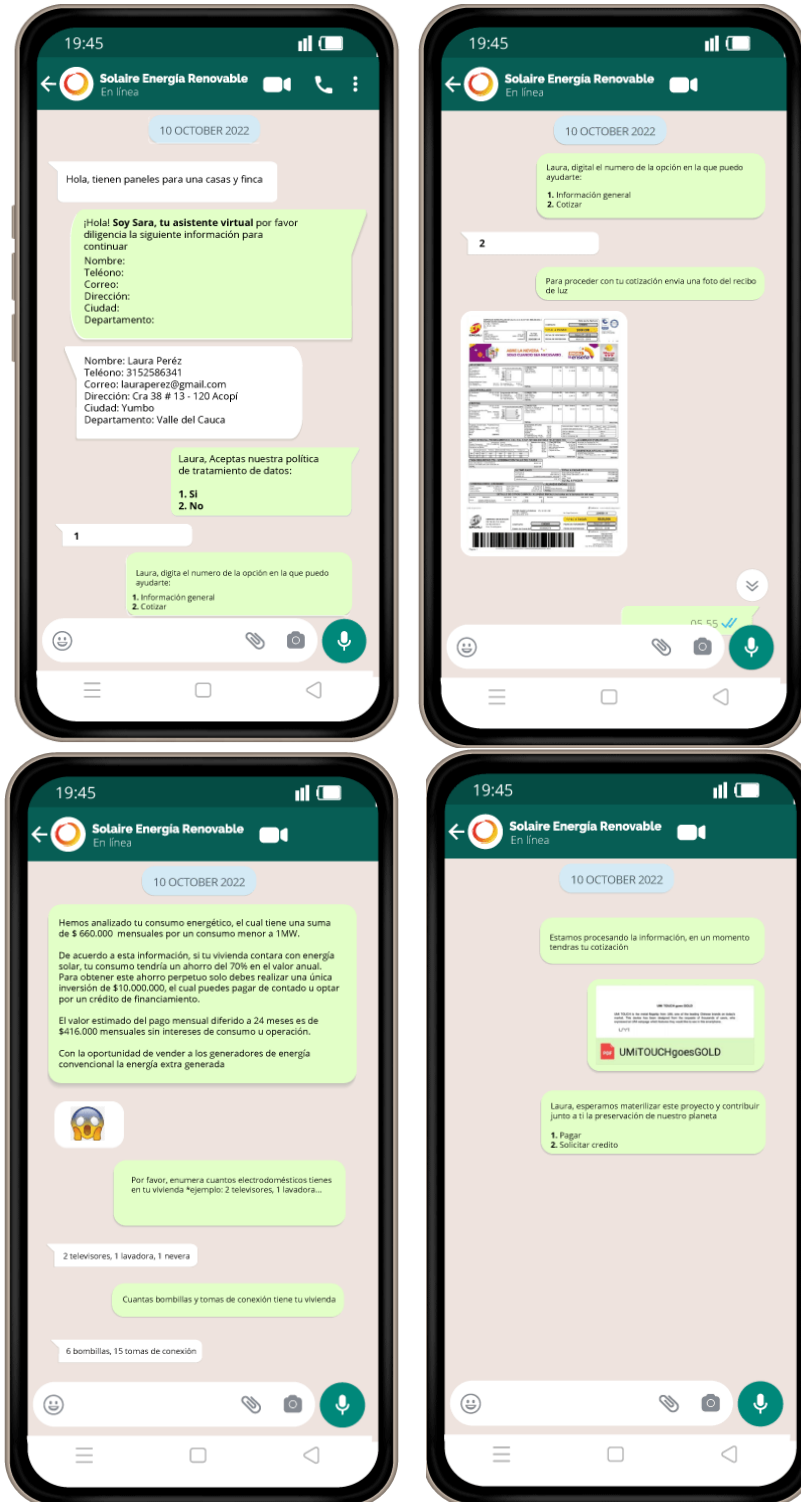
19:45

Solaire Energía Renovable
En línea

10 OCTOBER 2022

Hola, tienen paneles para una casas y finca

¡Hola! **Soy Sara, tu asistente virtual** por favor diligencia la siguiente información para continuar
Nombre:
Teléono:
Correo:
Dirección:
Ciudad:
Departamento:

Nombre: Laura Peréz
Teléono: 3152586341
Correo: lauraperez@gmail.com
Dirección: Cra 38 # 13 - 120 Acopí
Ciudad: Yumbo
Departamento: Valle del Cauca

Laura, Aceptas nuestra política de tratamiento de datos:

1. Si
2. No

1

Laura, digita el numero de la opción en la que puedo ayudarte:

1. Información general
2. Cotizar

19:45

Solaire Energía Renovable
En línea

10 OCTOBER 2022

Laura, digital el numero de la opción en la que puedo ayudarte:

1. Información general
2. Cotizar

2

Para proceder con tu cotización envia una foto del recibo de luz

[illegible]

05:55

19:45

Solaire Energía Renovable
En línea

10 OCTOBER 2022

Hemos analizado tu consumo energético, el cual tiene una suma de $ 660.000 mensuales por un consumo menor a 1MW.

De acuerdo a esta información, si tu vivienda contara con energía solar, tu consumo tendría un ahorro del 70% en el valor anual. Para obtener este ahorro perpetuo solo debes realizar una única inversión de $10.000.000, el cual puedes pagar de contado u optar por un crédito de financiamiento.

El valor estimado del pago mensual diferido a 24 meses es de $416.000 mensuales sin intereses de consumo u operación.

Con la oportunidad de vender a los generadores de energía convencional la energía extra generada

Por favor, enumera cuantos electrodomésticos tienes en tu vivienda *ejemplo: 2 televisores, 1 lavadora...

2 televisores, 1 lavadora, 1 nevera

Cuantas bombillas y tomas de conexión tiene tu vivienda

6 bombillas, 15 tomas de conexión

19:45

Solaire Energía Renovable
En línea

10 OCTOBER 2022

Estamos procesando la información, en un momento tendras tu cotización

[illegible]

UMITOUCHgoesGOLD

Laura, esperamos materializar este proyecto y contribuir junto a ti la preservación de nuestro planeta

1. Pagar
2. Solicitar credito